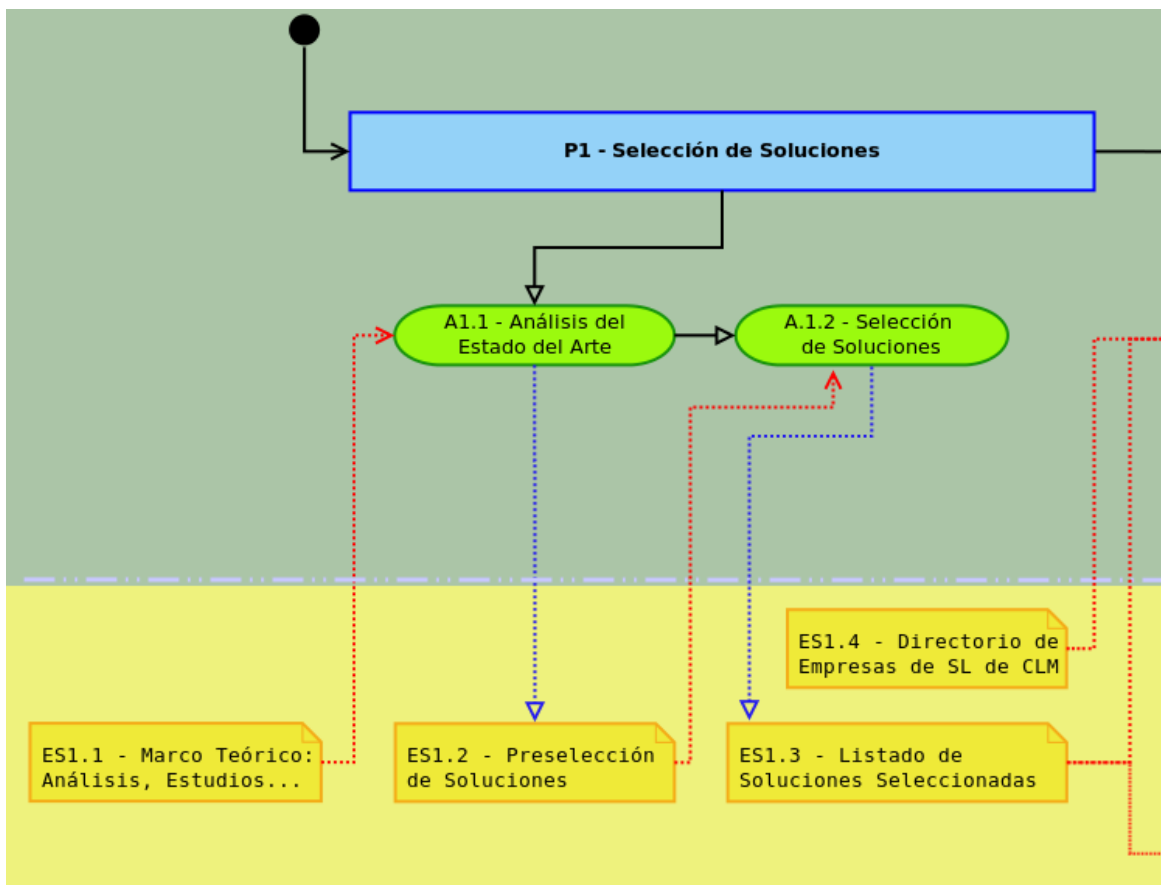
P1 - Selección de Soluciones

A1.1 - Análisis del Estado del Arte

A.1.2 - Selección de Soluciones

ES1.4 - Directorio de Empresas de SL de CLM

ES1.1 - Marco Teórico: Análisis, Estudios...

ES1.2 - Preselección de Soluciones

ES1.3 - Listado de Soluciones Seleccionadas